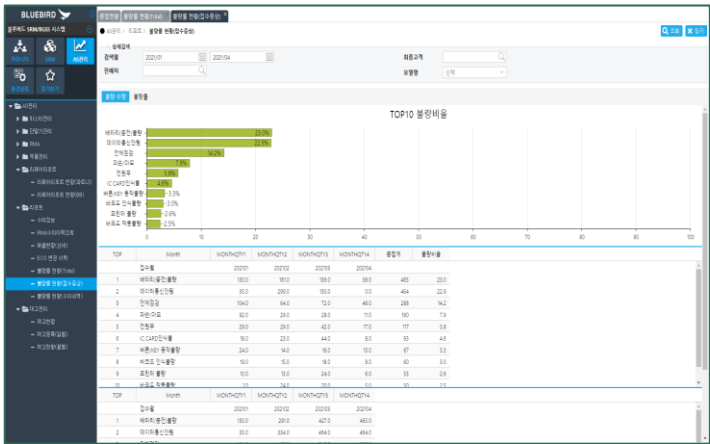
BLUEBIRD

블루버드 SRM/BGSS 시스템

커뮤니티 SRM AI관리

품질관리 즐겨찾기

AI관리

SLA관리

진단기관리

FAAA

부품관리

리뷰리포트

리뷰리포트 현황(고객사)

리뷰리포트 현황(내부)

리포트

수리정보

FAAA-4-XX매조회

부품현황(상세)

EOS 변경 이력

불량률 현황(Total)

불량률 현황(접수증상)

불량률 현황(사이트)

재고관리

재고현황

재고현황(일별)

재고현황(월별)

종합현황 | 불량률 현황(Total) | 불량률 현황(접수증상) ×

AI관리 > 리포트 > 불량률 현황(접수증상)

조회 | 닫기

검색조건

검색월 2021/01 ~ 2021/04

최종고객

판매처

모델명 선택

불량 수량 | 불량률

TOP10 불량비율

배터리(충전)불량 23.0%

메이저통신장애 22.9%

전체점검 14.2%

파손/외관 7.3%

전원부 5.8%

IC CARD인식불 4.6%

버튼/KEY 동작불량 3.3%

바코드 인식불량 3.3%

표현부 불량 2.6%

바코드 작동불량 2.5%

0 10 20 30 40 50 60 70 80 90 100

| TOP | Month | MONTHQTY1 | MONTHQTY2 | MONTHQTY3 | MONTHQTY4 | 총합계 | 불량비율 |
|---|---|---|---|---|---|---|---|
| | 접수월 | 202101 | 202102 | 202103 | 202104 | | |
| 1 | 배터리(충전)불량 | 180.0 | 161.0 | 106.0 | 38.0 | 485 | 23.0 |
| 2 | 메이저통신장애 | 35.0 | 299.0 | 130.0 | 0.0 | 464 | 22.9 |
| 3 | 전체점검 | 104.0 | 64.0 | 72.0 | 48.0 | 288 | 14.2 |
| 4 | 파손/외관 | 60.0 | 29.0 | 28.0 | 11.0 | 150 | 7.9 |
| 5 | 전원부 | 29.0 | 29.0 | 42.0 | 17.0 | 117 | 5.8 |
| 6 | IC CARD인식불 | 19.0 | 23.0 | 44.0 | 8.0 | 93 | 4.6 |
| 7 | 버튼/KEY 동작불량 | 24.0 | 14.0 | 16.0 | 13.0 | 67 | 3.3 |
| 8 | 바코드 인식불량 | 18.0 | 15.0 | 19.0 | 8.0 | 60 | 3.0 |
| 9 | 표현부 불량 | 10.0 | 13.0 | 24.0 | 6.0 | 53 | 2.6 |
| 10 | 바코드 작동불량 | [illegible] | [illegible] | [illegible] | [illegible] | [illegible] | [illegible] |

| TOP | Month | MONTHQTY1 | MONTHQTY2 | MONTHQTY3 | MONTHQTY4 |
|---|---|---|---|---|---|
| | 접수월 | 202101 | 202102 | 202103 | 202104 |
| 1 | 배터리(충전)불량 | 180.0 | 291.0 | 427.0 | 465.0 |
| 2 | 메이저통신장애 | 35.0 | 334.0 | 464.0 | 464.0 |